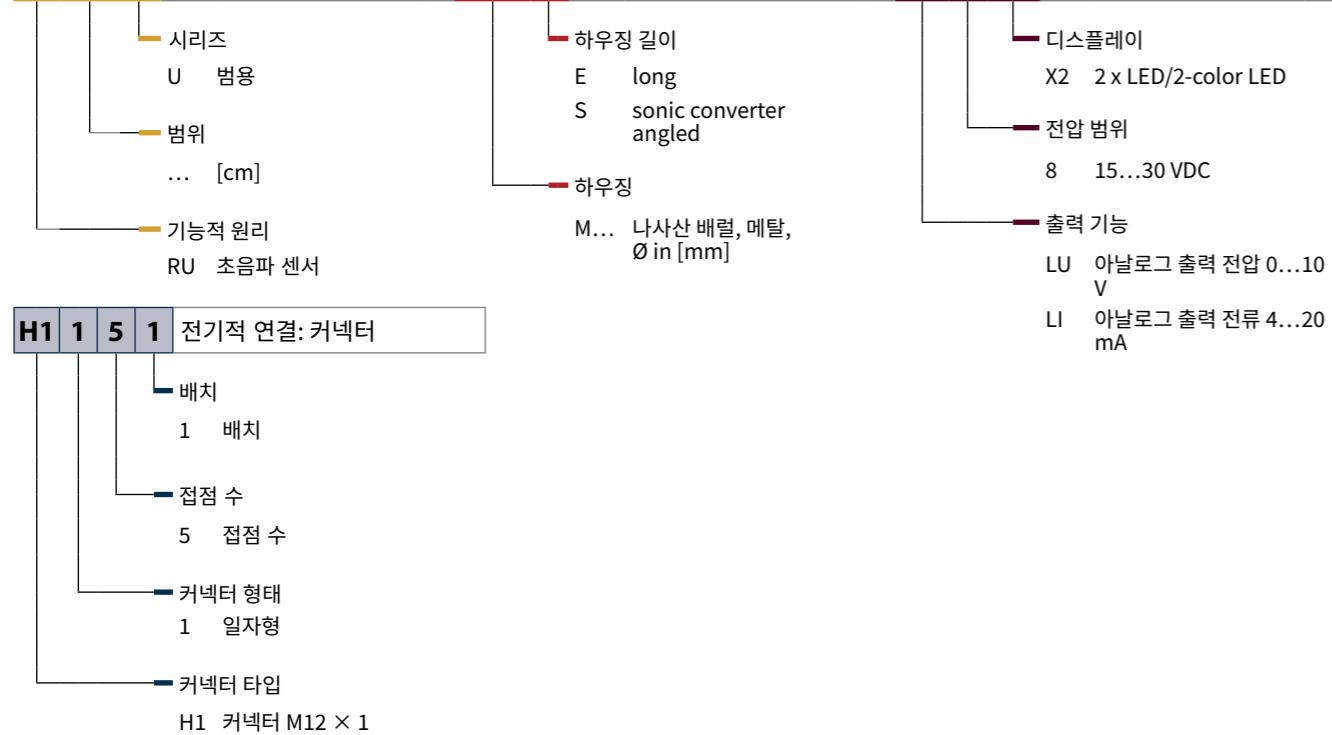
시리즈

U 범용

범위

… [cm]

기능적 원리

RU 초음파 센서

하우징 길이

E long

S sonic converter angled

하우징

M… 나사산 배럴, 메탈, Ø in [mm]

디스플레이

X2 2 x LED/2-color LED

전압 범위

8 15…30 VDC

출력 기능

LU 아날로그 출력 전압 0…10 V

LI 아날로그 출력 전류 4…20 mA

| H1 | 1 | 5 | 1 | 전기적 연결: 커넥터 |
|---|---|---|---|---|

배치

1 배치

접점 수

5 접점 수

커넥터 형태

1 일자형

커넥터 타입

H1 커넥터 M12 × 1